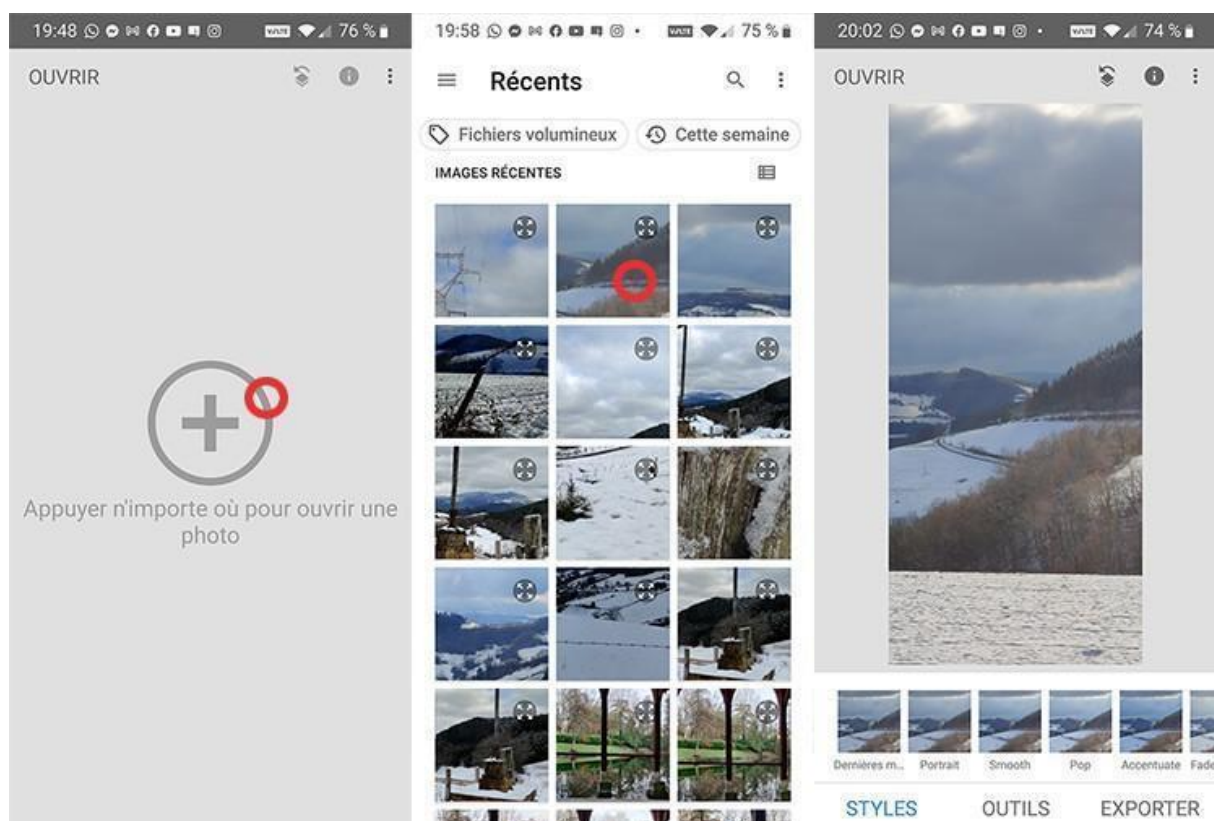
19:48 76 %

OUVRIR

Appuyer n'importe où pour ouvrir une photo

19:58 75 %

Récents

Fichiers volumineux

Cette semaine

IMAGES RÉCENTES

20:02 74 %

OUVRIR

Dernières m... Portrait Smooth Pop Accentuate Fade

STYLES OUTILS EXPORTER